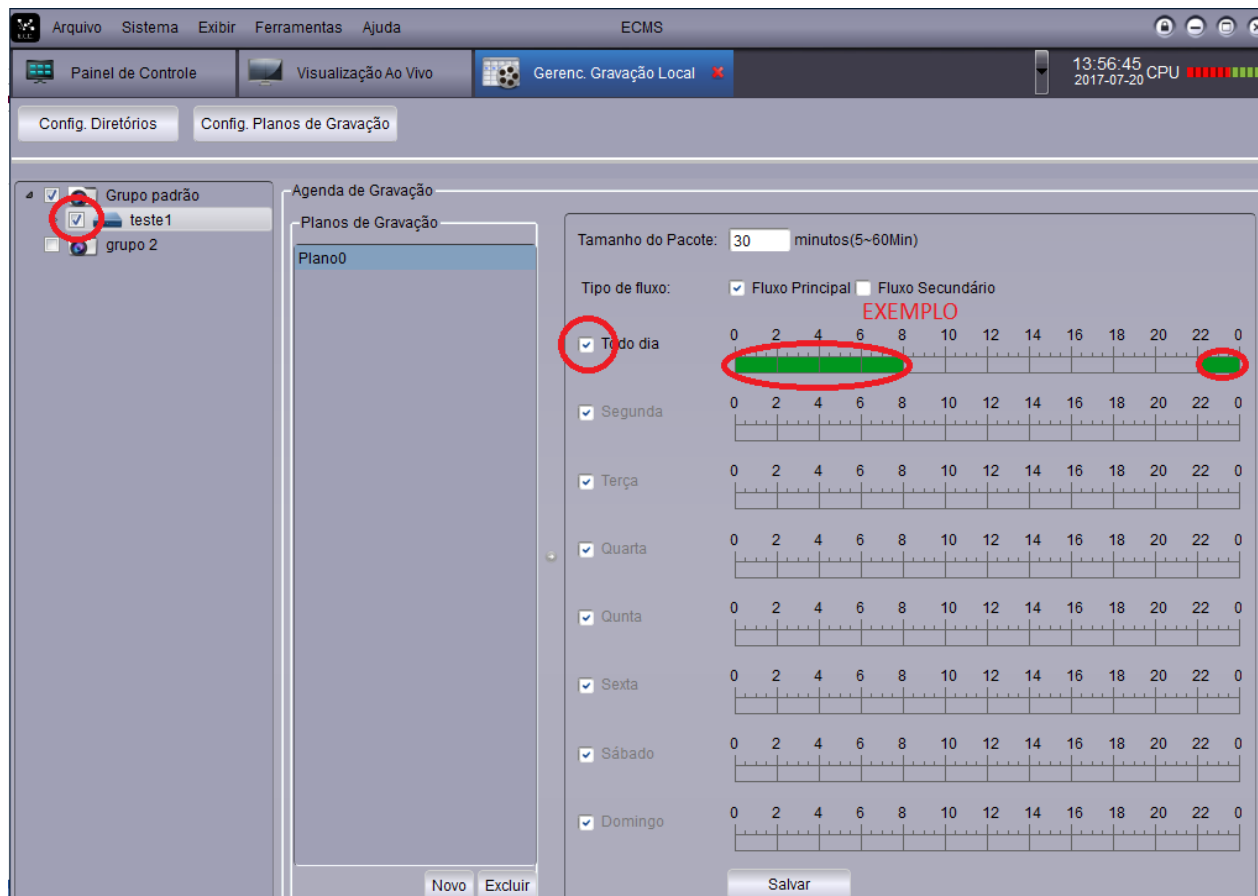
Arquivo Sistema Exibir Ferramentas Ajuda ECMS

Painel de Controle Visualização Ao Vivo Gerenc. Gravação Local

13:56:45
2017-07-20 CPU

Config. Diretórios Config. Planos de Gravação

Grupo padrão
teste1
grupo 2

Agenda de Gravação

Planos de Gravação

Plano0

Novo Excluir

Tamanho do Pacote: 30 minutos(5~60Min)

Tipo de fluxo: Fluxo Principal Fluxo Secundário

EXEMPLO

Todo dia 0 2 4 6 8 10 12 14 16 18 20 22 0

Segunda 0 2 4 6 8 10 12 14 16 18 20 22 0

Terça 0 2 4 6 8 10 12 14 16 18 20 22 0

Quarta 0 2 4 6 8 10 12 14 16 18 20 22 0

Qunta 0 2 4 6 8 10 12 14 16 18 20 22 0

Sexta 0 2 4 6 8 10 12 14 16 18 20 22 0

Sábado 0 2 4 6 8 10 12 14 16 18 20 22 0

Domingo 0 2 4 6 8 10 12 14 16 18 20 22 0

Salvar